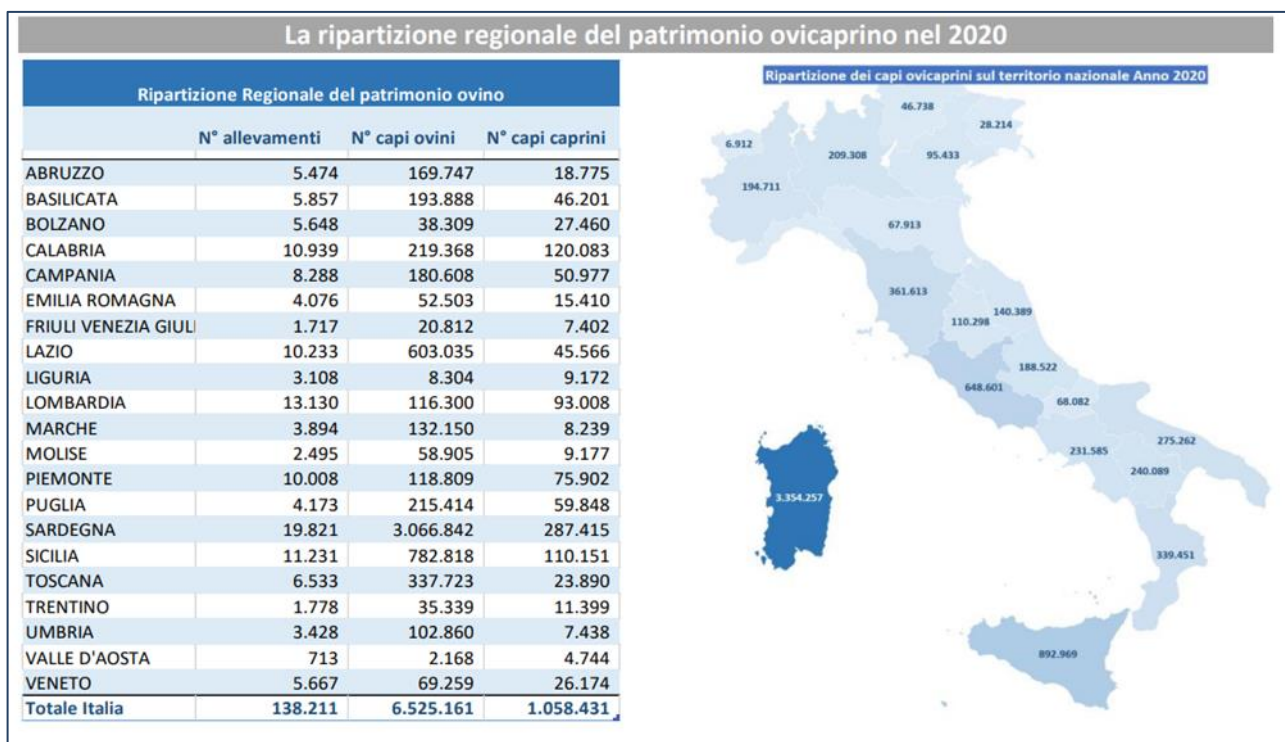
La ripartizione regionale del patrimonio ovicaprino nel 2020

Ripartizione Regionale del patrimonio ovino

| | N° allevamenti | N° capi ovini | N° capi caprini |
|---|---|---|---|
| ABRUZZO | 5.474 | 169.747 | 18.775 |
| BASILICATA | 5.857 | 193.888 | 46.201 |
| BOLZANO | 5.648 | 38.309 | 27.460 |
| CALABRIA | 10.939 | 219.368 | 120.083 |
| CAMPANIA | 8.288 | 180.608 | 50.977 |
| EMILIA ROMAGNA | 4.076 | 52.503 | 15.410 |
| FRIULI VENEZIA GIULI | 1.717 | 20.812 | 7.402 |
| LAZIO | 10.233 | 603.035 | 45.566 |
| LIGURIA | 3.108 | 8.304 | 9.172 |
| LOMBARDIA | 13.130 | 116.300 | 93.008 |
| MARCHE | 3.894 | 132.150 | 8.239 |
| MOLISE | 2.495 | 58.905 | 9.177 |
| PIEMONTE | 10.008 | 118.809 | 75.902 |
| PUGLIA | 4.173 | 215.414 | 59.848 |
| SARDEGNA | 19.821 | 3.066.842 | 287.415 |
| SICILIA | 11.231 | 782.818 | 110.151 |
| TOSCANA | 6.533 | 337.723 | 23.890 |
| TRENTINO | 1.778 | 35.339 | 11.399 |
| UMBRIA | 3.428 | 102.860 | 7.438 |
| VALLE D'AOSTA | 713 | 2.168 | 4.744 |
| VENETO | 5.667 | 69.259 | 26.174 |
| Totale Italia | 138.211 | 6.525.161 | 1.058.431 |

Ripartizione dei capi ovicaprini sul territorio nazionale Anno 2020

46.738
28.214
6.912
209.308
95.433
194.711
67.913
361.613
140.389
110.298
188.522
648.601
68.082
275.262
231.585
240.089
3.354.257
339.451
892.969